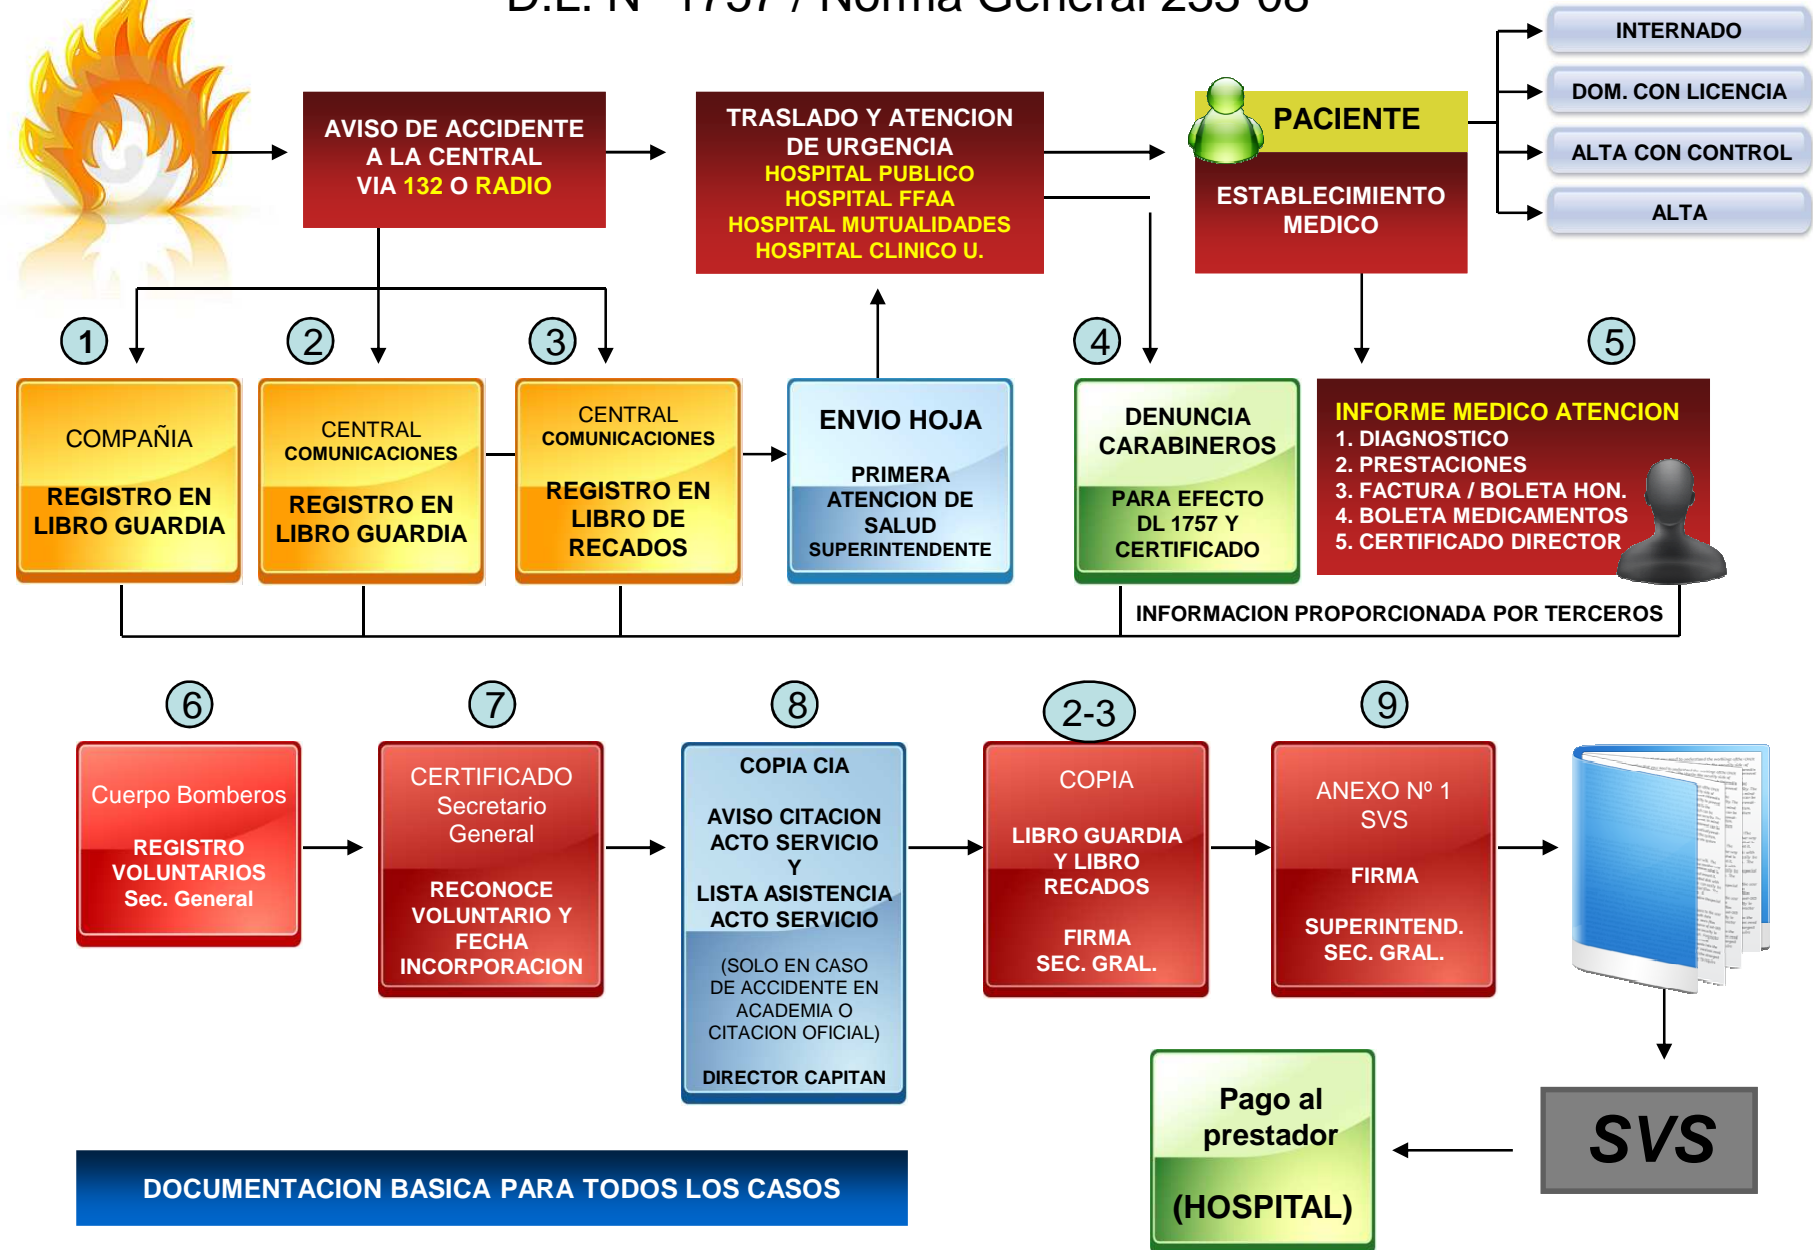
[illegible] 1757 / Norma General 233-08

AVISO DE ACCIDENTE A LA CENTRAL VIA 132 O RADIO

TRASLADO Y ATENCION DE URGENCIA
HOSPITAL PUBLICO
HOSPITAL FFAA
HOSPITAL MUTUALIDADES
HOSPITAL CLINICO U.

PACIENTE

ESTABLECIMIENTO MEDICO

INTERNADO
DOM. CON LICENCIA
ALTA CON CONTROL
ALTA

1
COMPAÑIA
REGISTRO EN LIBRO GUARDIA

2
CENTRAL COMUNICACIONES
REGISTRO EN LIBRO GUARDIA

3
CENTRAL COMUNICACIONES
REGISTRO EN LIBRO DE RECADOS

ENVIO HOJA
PRIMERA ATENCION DE SALUD
SUPERINTENDENTE

4
DENUNCIA CARABINEROS
PARA EFECTO DL 1757 Y CERTIFICADO

5
INFORME MEDICO ATENCION
1. DIAGNOSTICO
2. PRESTACIONES
3. FACTURA / BOLETA HON.
4. BOLETA MEDICAMENTOS
5. CERTIFICADO DIRECTOR

INFORMACION PROPORCIONADA POR TERCEROS

6
Cuerpo Bomberos
REGISTRO VOLUNTARIOS Sec. General

7
CERTIFICADO Secretario General
RECONOCE VOLUNTARIO Y FECHA INCORPORACION

8
COPIA CIA
AVISO CITACION ACTO SERVICIO Y LISTA ASISTENCIA ACTO SERVICIO
(SOLO EN CASO DE ACCIDENTE EN ACADEMIA O CITACION OFICIAL)
DIRECTOR CAPITAN

2-3
COPIA
LIBRO GUARDIA Y LIBRO RECADOS
FIRMA SEC. GRAL.

9
ANEXO Nº 1 SVS
FIRMA
SUPERINTEND. SEC. GRAL.

DOCUMENTACION BASICA PARA TODOS LOS CASOS

Pago al prestador
(HOSPITAL)

SVS